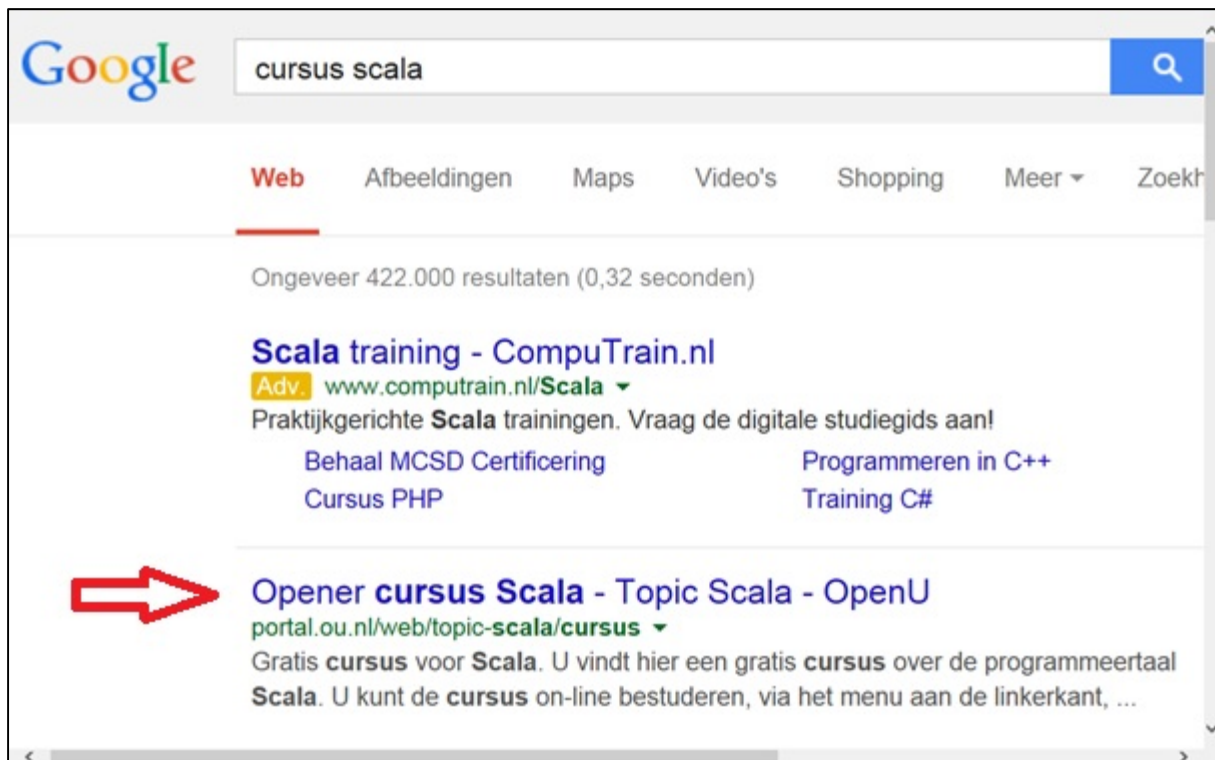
Google

cursus scala

Web Afbeeldingen Maps Video's Shopping Meer ▾ Zoekh

Ongeveer 422.000 resultaten (0,32 seconden)

Scala training - CompuTrain.nl
Adv. www.computrain.nl/Scala ▾
Praktijkgerichte Scala trainingen. Vraag de digitale studiegids aan!
Behaal MCSD Certificering
Cursus PHP
Programmeren in C++
Training C#

Opener cursus Scala - Topic Scala - OpenU
portal.ou.nl/web/topic-scala/cursus ▾
Gratis cursus voor Scala. U vindt hier een gratis cursus over de programmeertaal Scala. U kunt de cursus on-line bestuderen, via het menu aan de linkerkant, ...